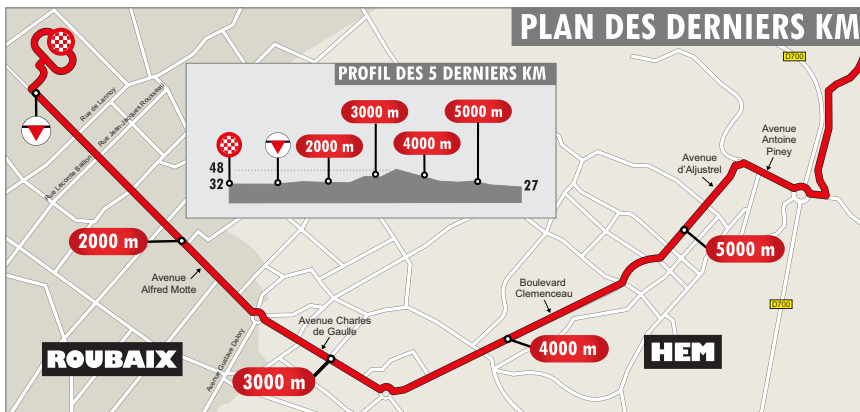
PLAN DES DERNIERS KM

PROFIL DES 5 DERNIERS KM

3000 m

5000 m

2000 m

4000 m

48

32

27

D700

Avenue Antoine Piney

Avenue d'Aljustrel

Rue de Lannoy

Rue Jean-Jacques Rousseau

Rue Leconte Baillon

2000 m

Avenue Alfred Motte

5000 m

Boulevard Clemenceau

Avenue Charles de Gaulle

4000 m

D700

ROUBAIX

HEM

Avenue Gustave Delory

3000 m